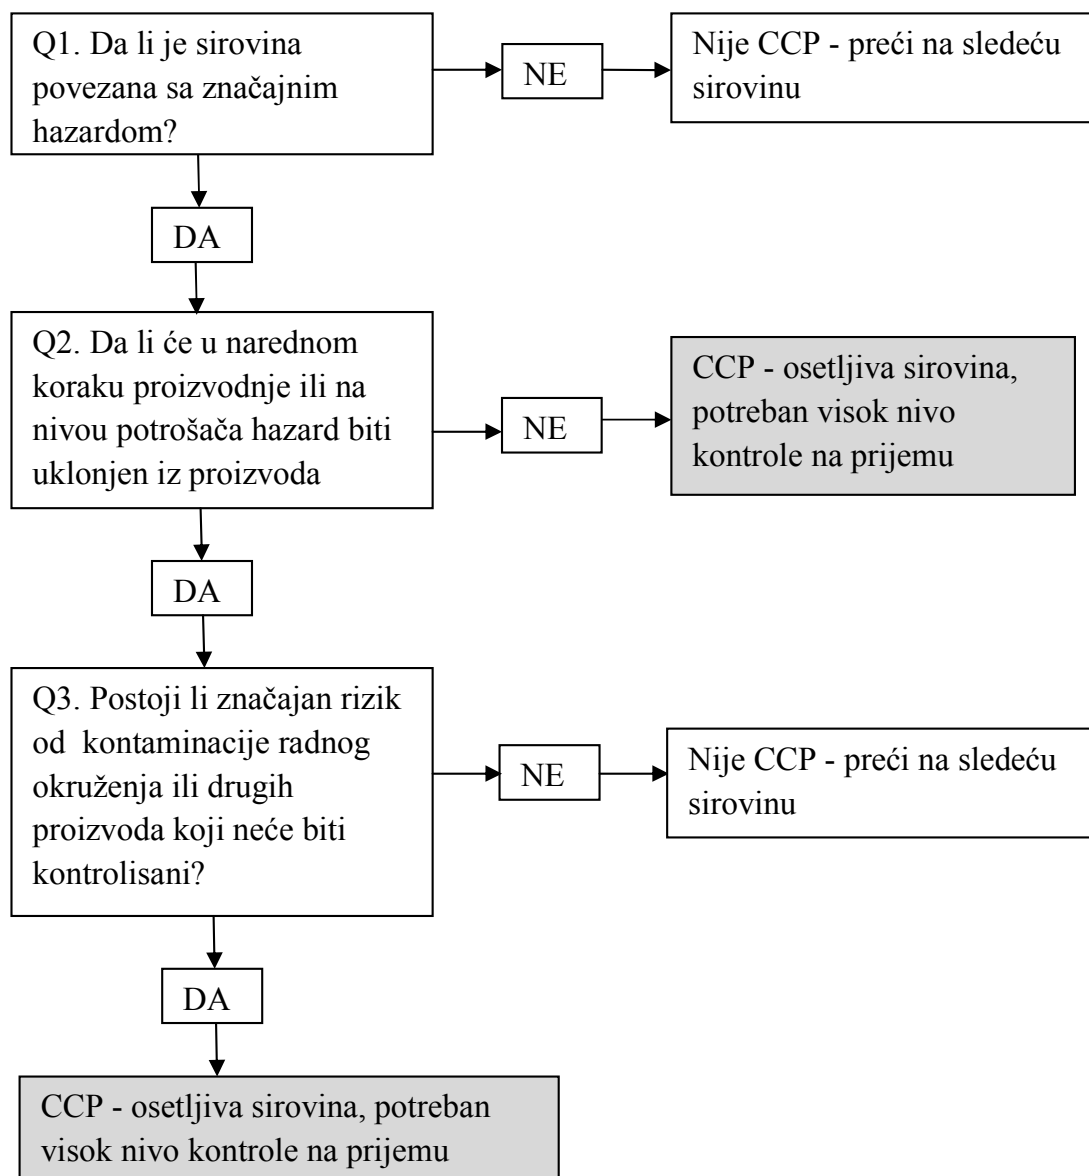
Q1. Da li je sirovina povezana sa značajnim hazardom?

NE

Nije CCP - preći na sledeću sirovinu

DA

Q2. Da li će u narednom koraku proizvodnje ili na nivou potrošača hazard biti uklonjen iz proizvoda

NE

CCP - osetljiva sirovina, potreban visok nivo kontrole na prijemu

DA

Q3. Postoji li značajan rizik od kontaminacije radnog okruženja ili drugih proizvoda koji neće biti kontrolisani?

NE

Nije CCP - preći na sledeću sirovinu

DA

CCP - osetljiva sirovina, potreban visok nivo kontrole na prijemu